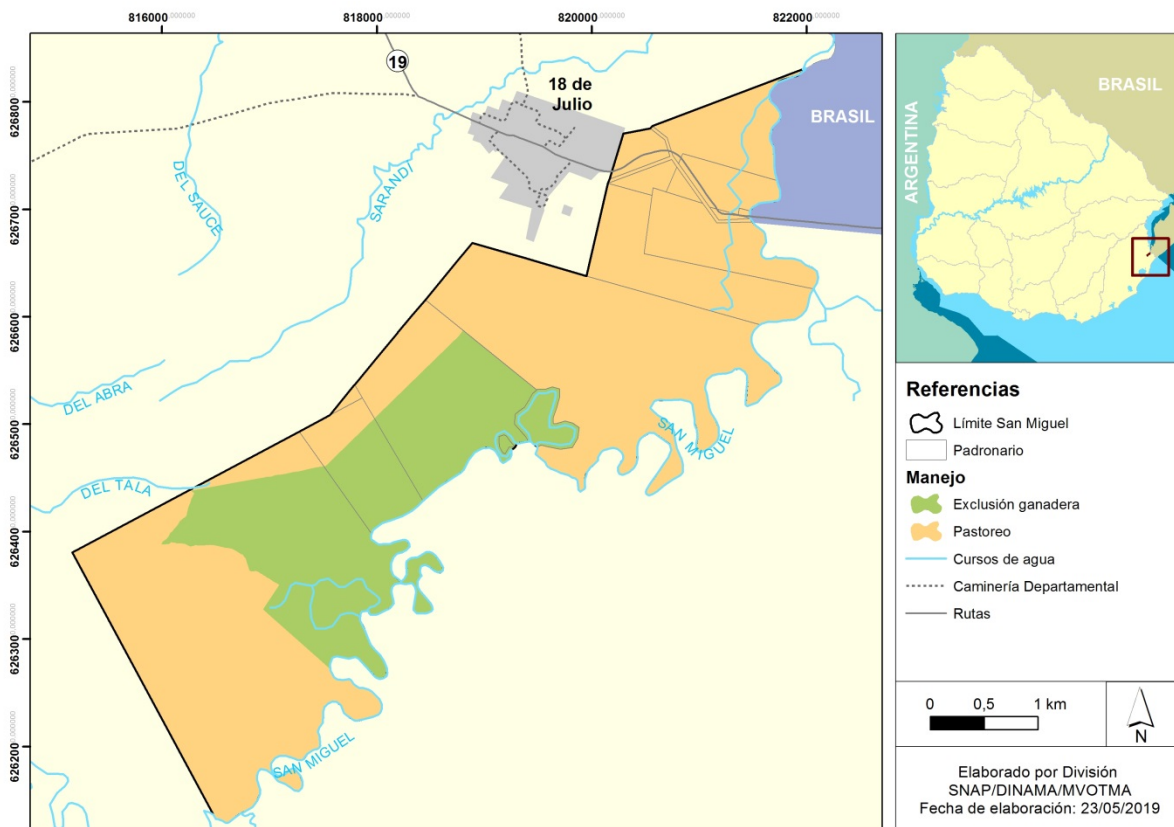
816000,000000
818000,000000
820000,000000
822000,000000

6268000,000000
6267000,000000
6266000,000000
6265000,000000
6264000,000000
6263000,000000
6262000,000000

19
18 de Julio
BRASIL
DEL SAUCE
SARANDI
DEL ABRA
DEL TALA
SAN MIGUEL
SAN MIGUEL

ARGENTINA
BRASIL

Referencias
Límite San Miguel
Padronario
Manejo
Exclusión ganadera
Pastoreo
Cursos de agua
Caminería Departamental
Rutas

0 0,5 1 km
N

Elaborado por División SNAP/DINAMA/MVOTMA
Fecha de elaboración: 23/05/2019